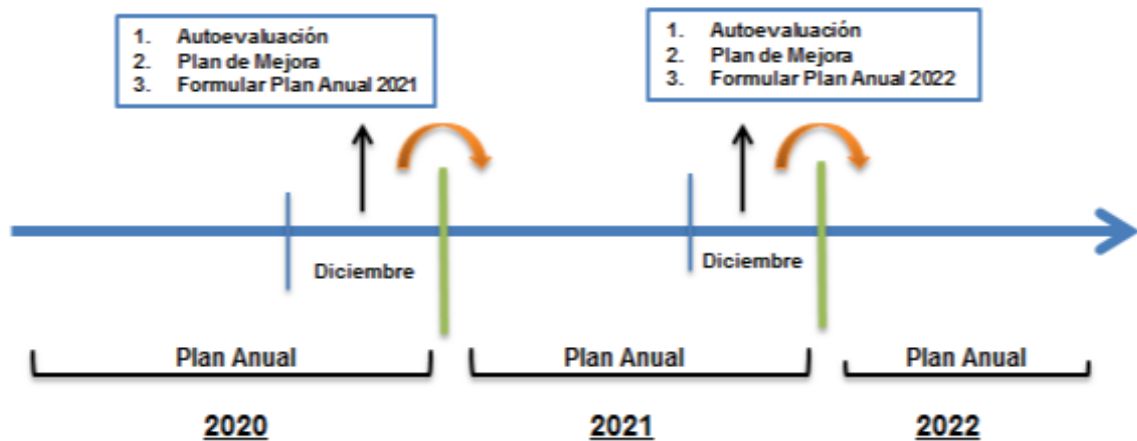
1. Autoevaluación
2. Plan de Mejora
3. Formular Plan Anual 2021

1. Autoevaluación
2. Plan de Mejora
3. Formular Plan Anual 2022

Diciembre

Diciembre

Plan Anual

Plan Anual

Plan Anual

2020

2021

2022